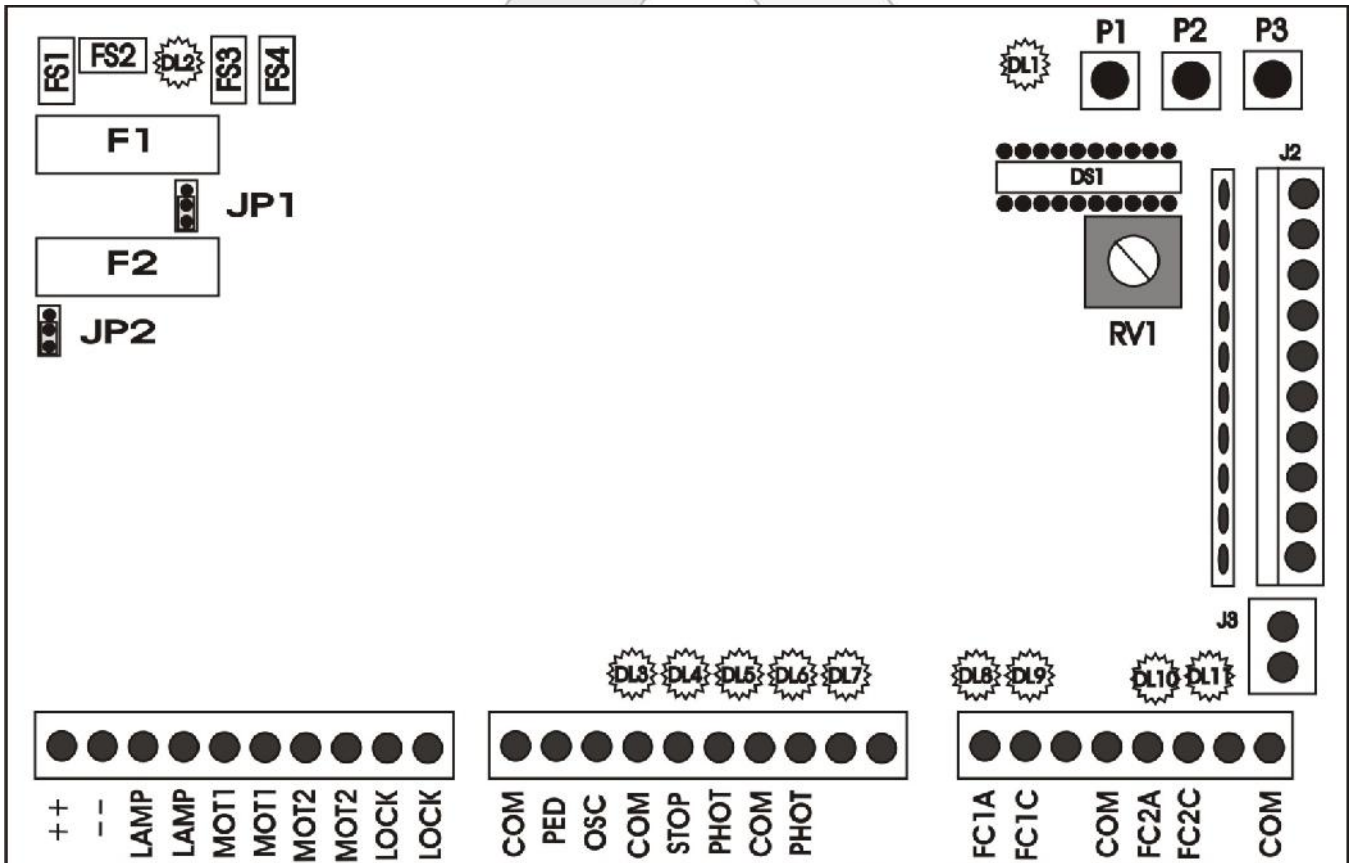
FS1 FS2 DL2 FS3 FS4

F1

JP1

F2

JP2

DL1

P1 P2 P3

DS1

RV1

J2

J3

DL3 DL4 DL5 DL6 DL7

DL8 DL9

DL10 DL11

++ -- LAMP LAMP MOT1 MOT1 MOT2 MOT2 LOCK LOCK

COM PED OSC COM STOP PHOT COM PHOT

FC1A FC1C COM FC2A FC2C COM